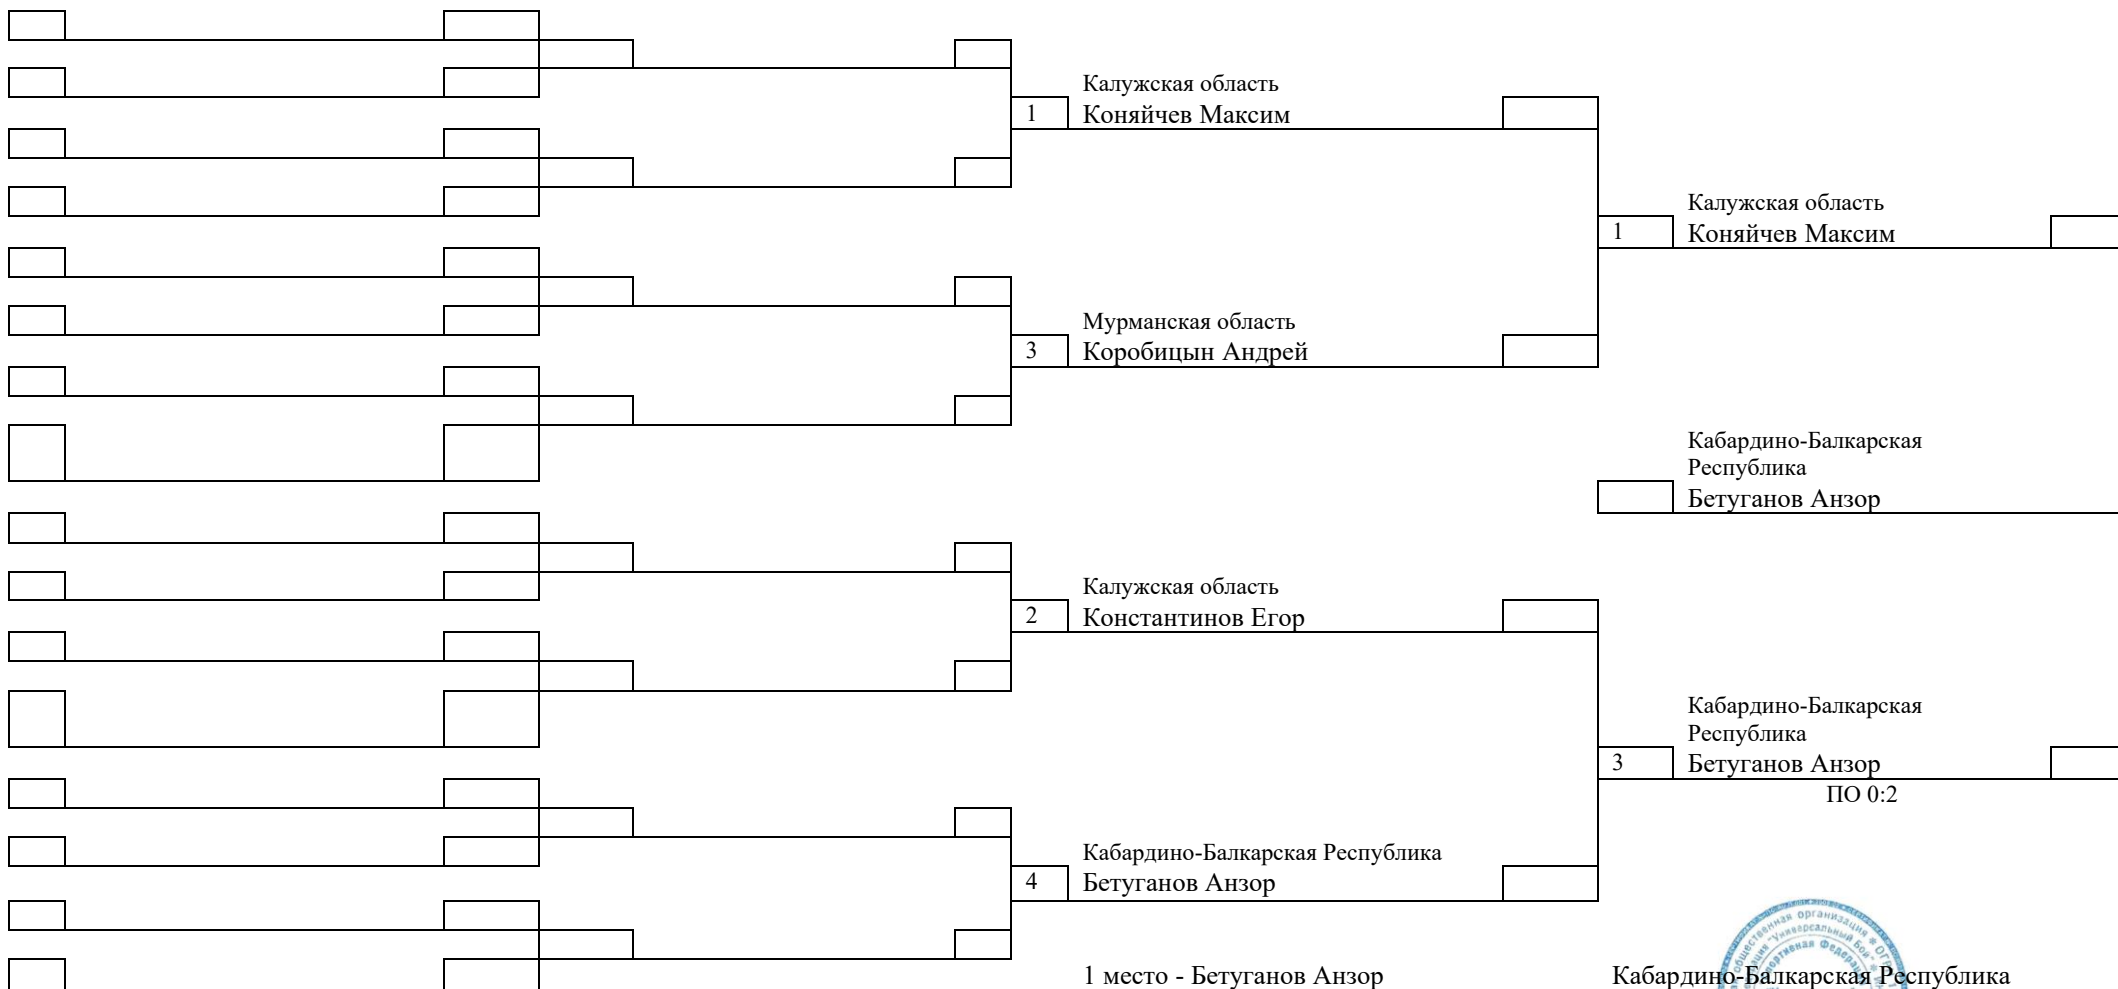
Калужская область
1 Коняйчев Максим

Калужская область
1 Коняйчев Максим

Мурманская область
3 Коробицын Андрей

Кабардино-Балкарская Республика
Бетуганов Анзор

Калужская область
2 Константинов Егор

Кабардино-Балкарская Республика
3 Бетуганов Анзор
ПО 0:2

Кабардино-Балкарская Республика
4 Бетуганов Анзор

1 место - Бетуганов Анзор

Кабардино-Балкарская Республика

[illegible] организация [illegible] "Универсальный бой" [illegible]